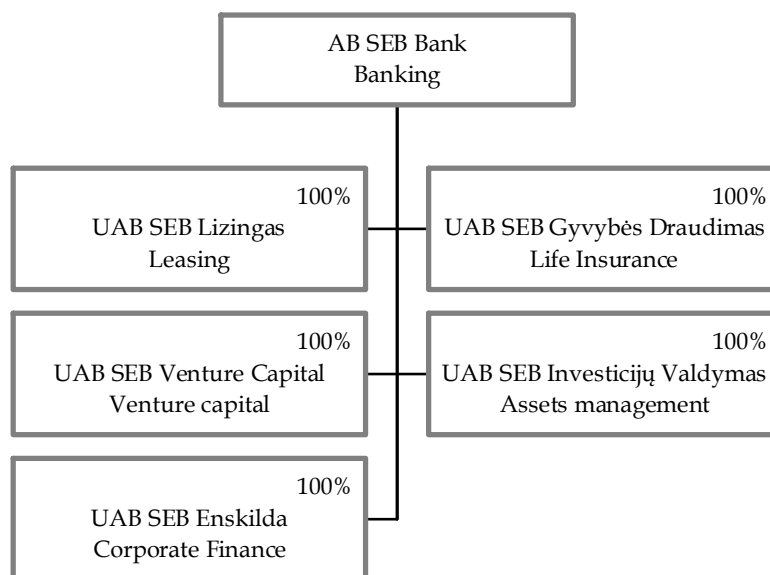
AB SEB Bank
Banking

100%
UAB SEB Lizingas
Leasing

100%
UAB SEB Gyvybės Draudimas
Life Insurance

100%
UAB SEB Venture Capital
Venture capital

100%
UAB SEB Investicijų Valdymas
Assets management

100%
UAB SEB Enskilda
Corporate Finance